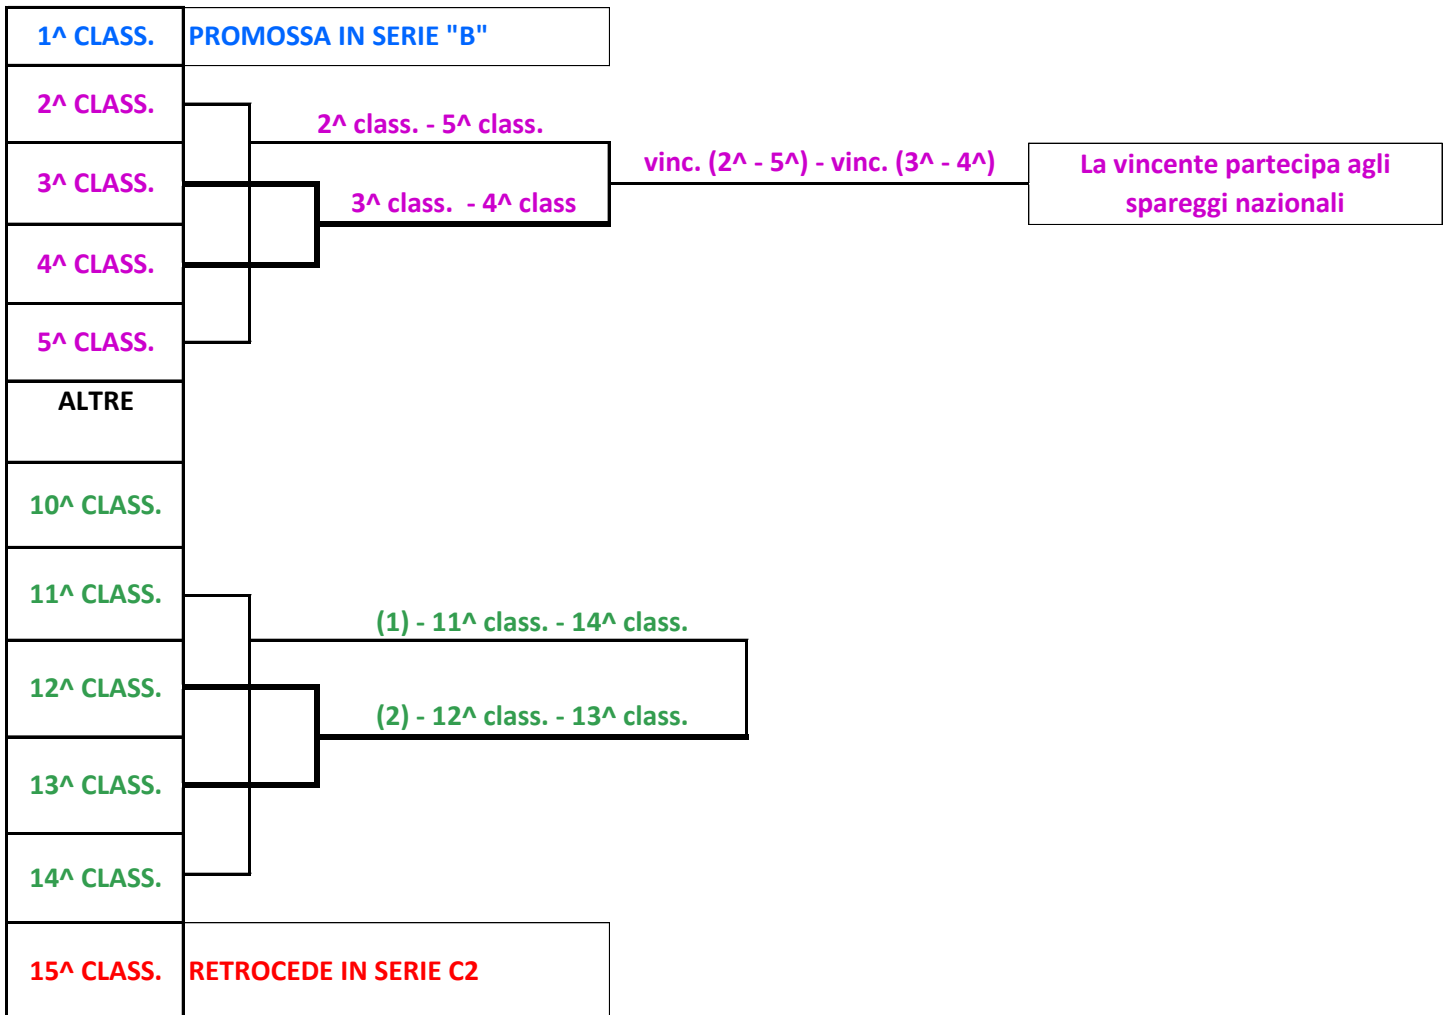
1^ CLASS. PROMOSSA IN SERIE "B"

2^ CLASS.

2^ class. - 5^ class.

3^ CLASS.

vinc. (2^ - 5^) - vinc. (3^ - 4^)

La vincente partecipa agli spareggi nazionali

3^ class. - 4^ class

4^ CLASS.

5^ CLASS.

ALTRE

10^ CLASS.

11^ CLASS.

(1) - 11^ class. - 14^ class.

12^ CLASS.

(2) - 12^ class. - 13^ class.

13^ CLASS.

14^ CLASS.

15^ CLASS. RETROCEDE IN SERIE C2